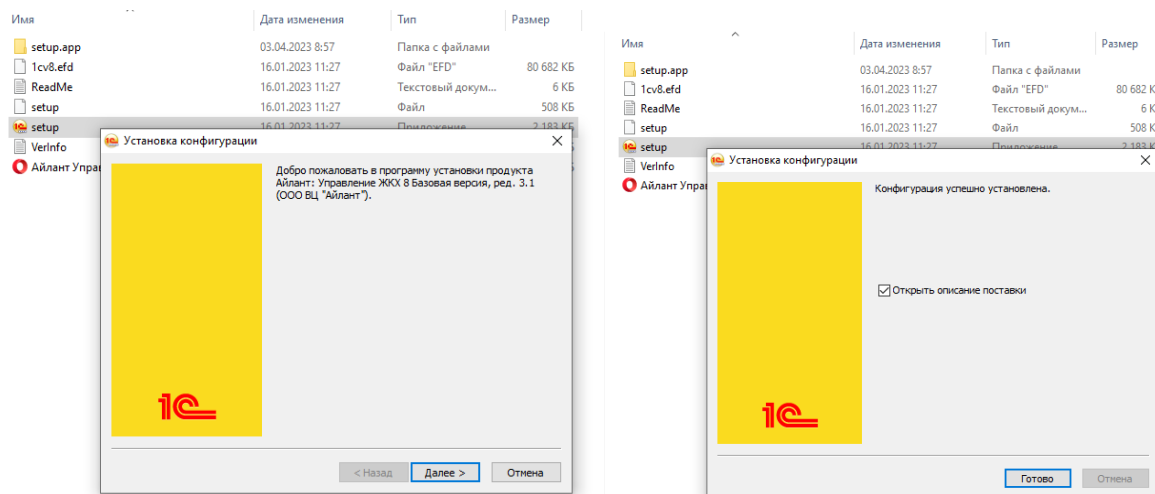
| Имя | Дата изменения | Тип | Размер |
|---|---|---|---|
| setup.app | 03.04.2023 8:57 | Папка с файлами | |
| 1cv8.efd | 16.01.2023 11:27 | Файл "EFD" | 80 682 КБ |
| ReadMe | 16.01.2023 11:27 | Текстовый докум... | 6 КБ |
| setup | 16.01.2023 11:27 | Файл | 508 КБ |
| setup | 16.01.2023 11:27 | Приложение | 2 183 КБ |
| VerInfo | | | |
| Айлант Управ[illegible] | | | |

Установка конфигурации

Добро пожаловать в программу установки продукта Айлант: Управление ЖКХ 8 Базовая версия, ред. 3.1 (ООО ВЦ "Айлант").

1С

< Назад
Далее >
Отмена

| Имя | Дата изменения | Тип | Размер |
|---|---|---|---|
| setup.app | 03.04.2023 8:57 | Папка с файлами | |
| 1cv8.efd | 16.01.2023 11:27 | Файл "EFD" | 80 682 К |
| ReadMe | 16.01.2023 11:27 | Текстовый докум... | 6 К |
| setup | 16.01.2023 11:27 | Файл | 508 К |
| setup | 16.01.2023 11:27 | Приложение | 2 183 К |
| VerInfo | | | |
| Айлант Упра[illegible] | | | |

Установка конфигурации

Конфигурация успешно установлена.

Открыть описание поставки

1С

Готово
Отмена